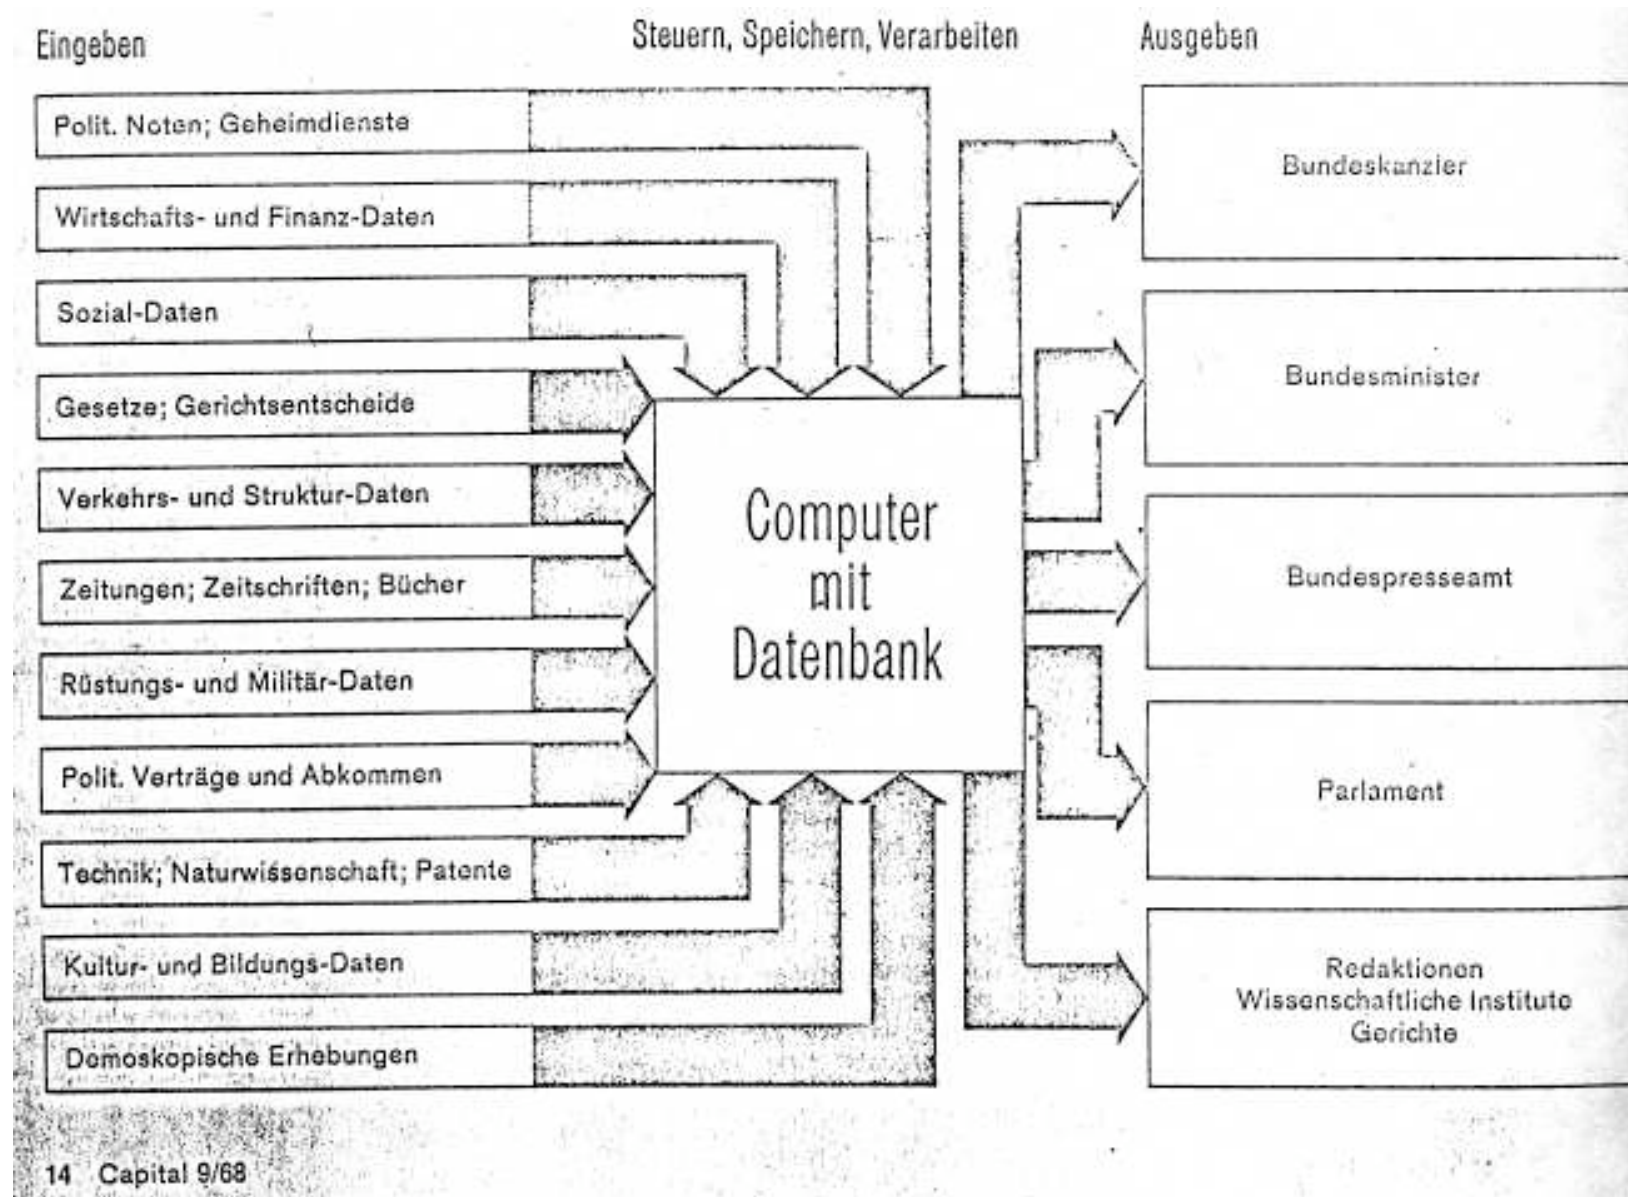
Eingeben

Steuern, Speichern, Verarbeiten

Ausgeben

Polit. Noten; Geheimdienste

Wirtschafts- und Finanz-Daten

Sozial-Daten

Gesetze; Gerichtsentscheide

Verkehrs- und Struktur-Daten

Zeitungen; Zeitschriften; Bücher

Rüstungs- und Militär-Daten

Polit. Verträge und Abkommen

Technik; Naturwissenschaft; Patente

Kultur- und Bildungs-Daten

Demoskopische Erhebungen

Computer mit Datenbank

Bundeskanzler

Bundesminister

Bundespresseamt

Parlament

Redaktionen
Wissenschaftliche Institute
Gerichte

14 Capital 9/68